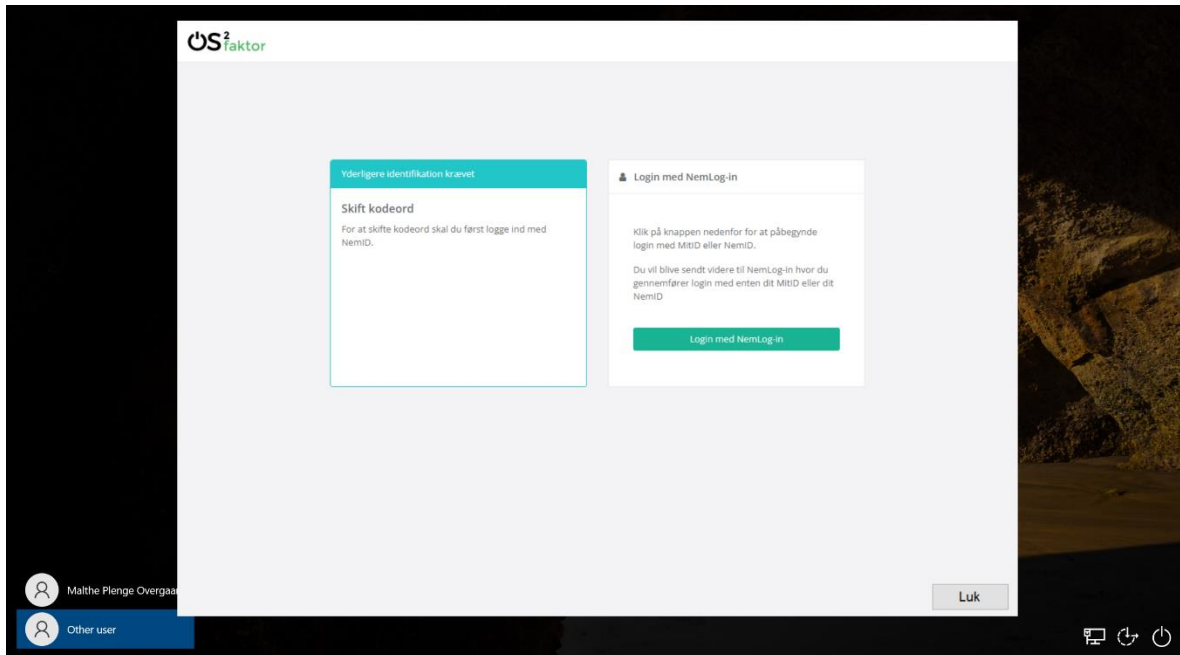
OS²faktor

Yderligere identifikation krævet

Skift kodeord

For at skifte kodeord skal du først logge ind med NemID.

Login med NemLog-in

Klik på knappen nedenfor for at påbegynde login med MitID eller NemID.

Du vil blive sendt videre til NemLog-in hvor du gennemfører login med enten dit MitID eller dit NemID

Login med NemLog-in

Luk

Malthe Plenge Overgaa

Other user